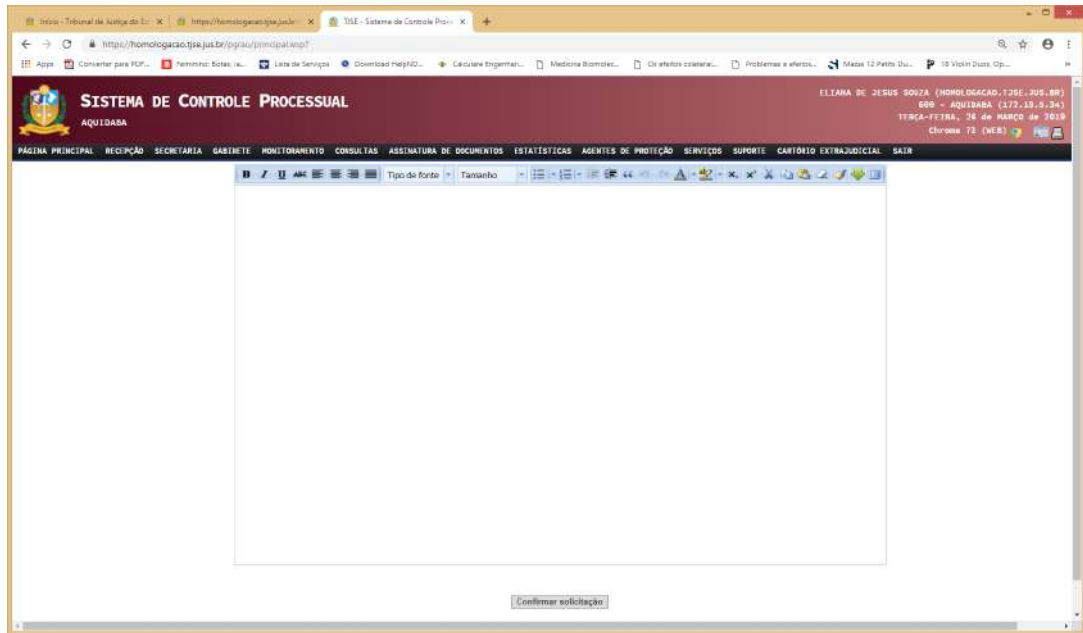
Início - Tribunal de Justiça do Es × | https://homologacao.tjse.jus.br × | TJSE - Sistema de Controle Proc × | +

https://homologacao.tjse.jus.br/pgrau/principal.wsp?

Apps | Converter para PDF... | Feminino: Botas, ja... | Lista de Serviços | Download HelpNDo... | Calculate Engenhar... | Medicina Biomolec... | Os efeitos colaterai... | Problemas e efeitos... | Mazas 12 Petits Du... | 18 Violin Duos, Op...

SISTEMA DE CONTROLE PROCESSUAL
AQUIDABA

ELIANA DE JESUS SOUZA (HOMOLOGACAO.TJSE.JUS.BR)
600 - AQUIDABA (172.15.5.34)
TERÇA-FEIRA, 26 de MARÇO de 2019
Chrome 73 (WEB)

PÁGINA PRINCIPAL | RECEPÇÃO | SECRETARIA | GABINETE | MONITORAMENTO | CONSULTAS | ASSINATURA DE DOCUMENTOS | ESTATÍSTICAS | AGENTES DE PROTEÇÃO | SERVIÇOS | SUPORTE | CARTÓRIO EXTRAJUDICIAL | SAIR

B I U ABC Tipo de fonte Tamanho

Confirmar solicitação